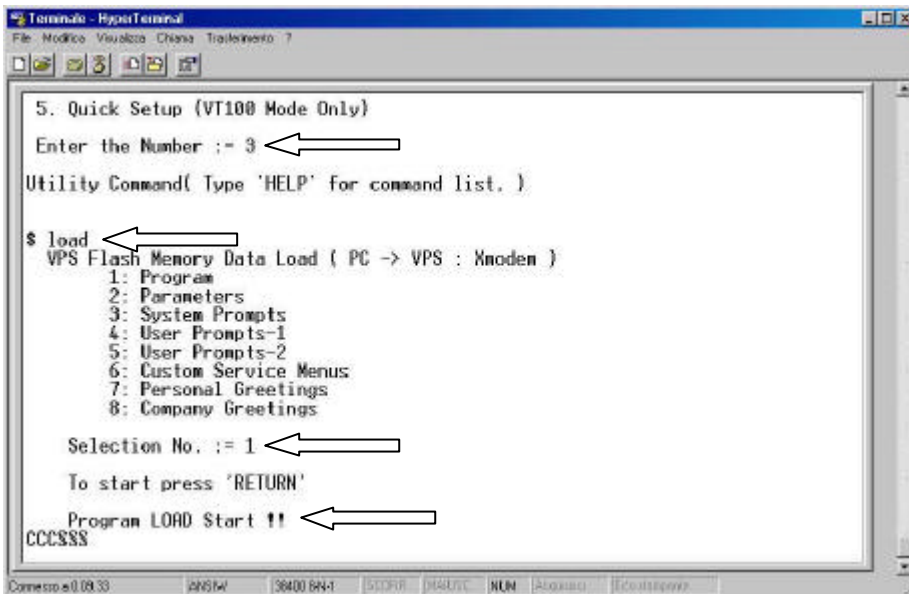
Terminale - HyperTerminal
File Modifica Visualizza Chiama Trasferimento ?

5. Quick Setup (VT100 Mode Only)

Enter the Number :- 3

Utility Command( Type 'HELP' for command list. )

$ load
VPS Flash Memory Data Load ( PC -> VPS : Xmodem )
1: Program
2: Parameters
3: System Prompts
4: User Prompts-1
5: User Prompts-2
6: Custom Service Menus
7: Personal Greetings
8: Company Greetings

Selection No. := 1

To start press 'RETURN'

Program LOAD Start !!
CCC$$$

Connesso a 0.08.33 | ANSIW | 38400 8-N-1 | SCORR | MAIUSC | NUM | Acquisisci | Eco stampante